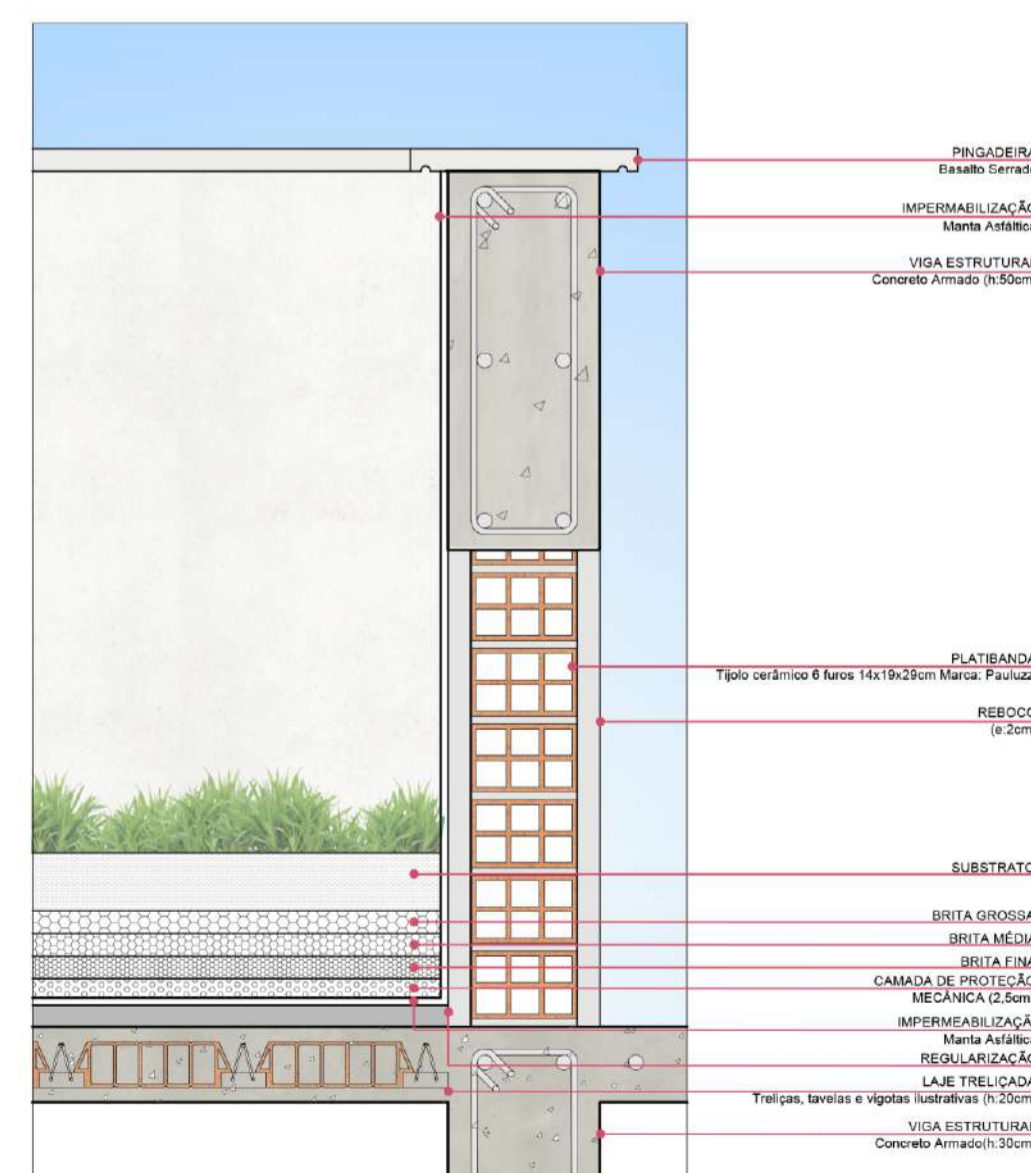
PINGADEIRA
Basalto Serrado

IMPERMABILIZAÇÃO
Manta Asfáltica

VIGA ESTRUTURAL
Concreto Armado (h:50cm

PLATIBANDA
Tijolo cerâmico 6 furos 14x19x29cm Marca: Pauluzz

REBOCO
(e:2cm

SUBSTRATO

BRITA GROSSA

BRITA MÉDIA

BRITA FINA

CAMADA DE PROTEÇÃO
MECÂNICA (2,5cm

IMPERMEABILIZAÇÃ
Manta Asfáltica

REGULARIZAÇÃO

LAJE TRELIÇADA
Treliças, tavelas e vigotas ilustrativas (h:20cm

VIGA ESTRUTURAL
Concreto Armado(h:30cm